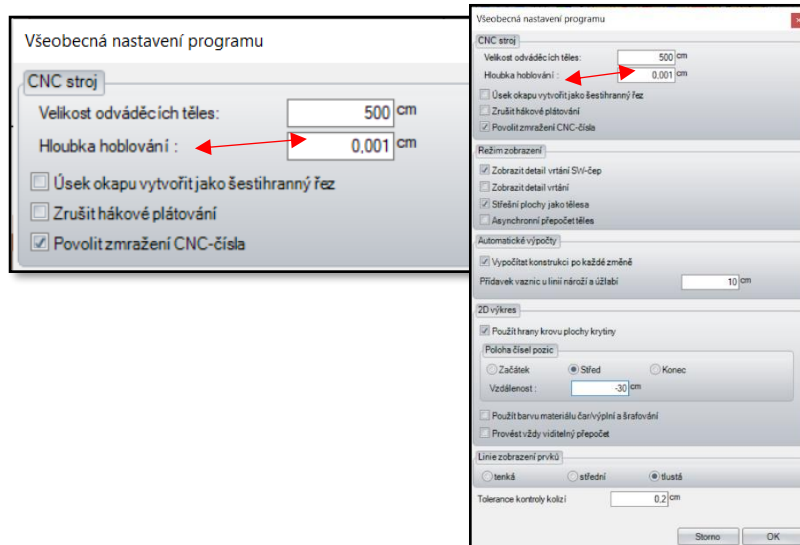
Všeobecná nastavení programu

CNC stroj

Velikost odváděcích těles: 500 cm

Hloubka hoblování : 0,001 cm

Úsek okapu vytvořit jako šestihranný řez

Zrušit hákové plátování

Povolit zmražení CNC-čísla

Všeobecná nastavení programu

CNC stroj

Velikost odváděcích těles: 500 cm

Hloubka hoblování : 0,001 cm

Úsek okapu vytvořit jako šestihranný řez

Zrušit hákové plátování

Povolit zmražení CNC-čísla

Režim zobrazení

Zobrazit detail vrtání SW-čep

Zobrazit detail vrtání

Střešní plochy jako tělesa

Asynchronní přepočet těles

Automatické výpočty

Vypočítat konstrukci po každé změně

Přídavek vaznic u linií nároží a úžlabí 10 cm

2D výkres

Použít hrany krovu plochy krytiny

Poloha čísel pozic

Začátek Střed Konec

Vzdálenost : -30 cm

Použít barvu materiálu čar/výplní a šrafování

Provést vždy viditelný přepočet

Linie zobrazení prvků

tenká střední tlustá

Tolerance kontroly kolizí 0,2 cm

Storno OK